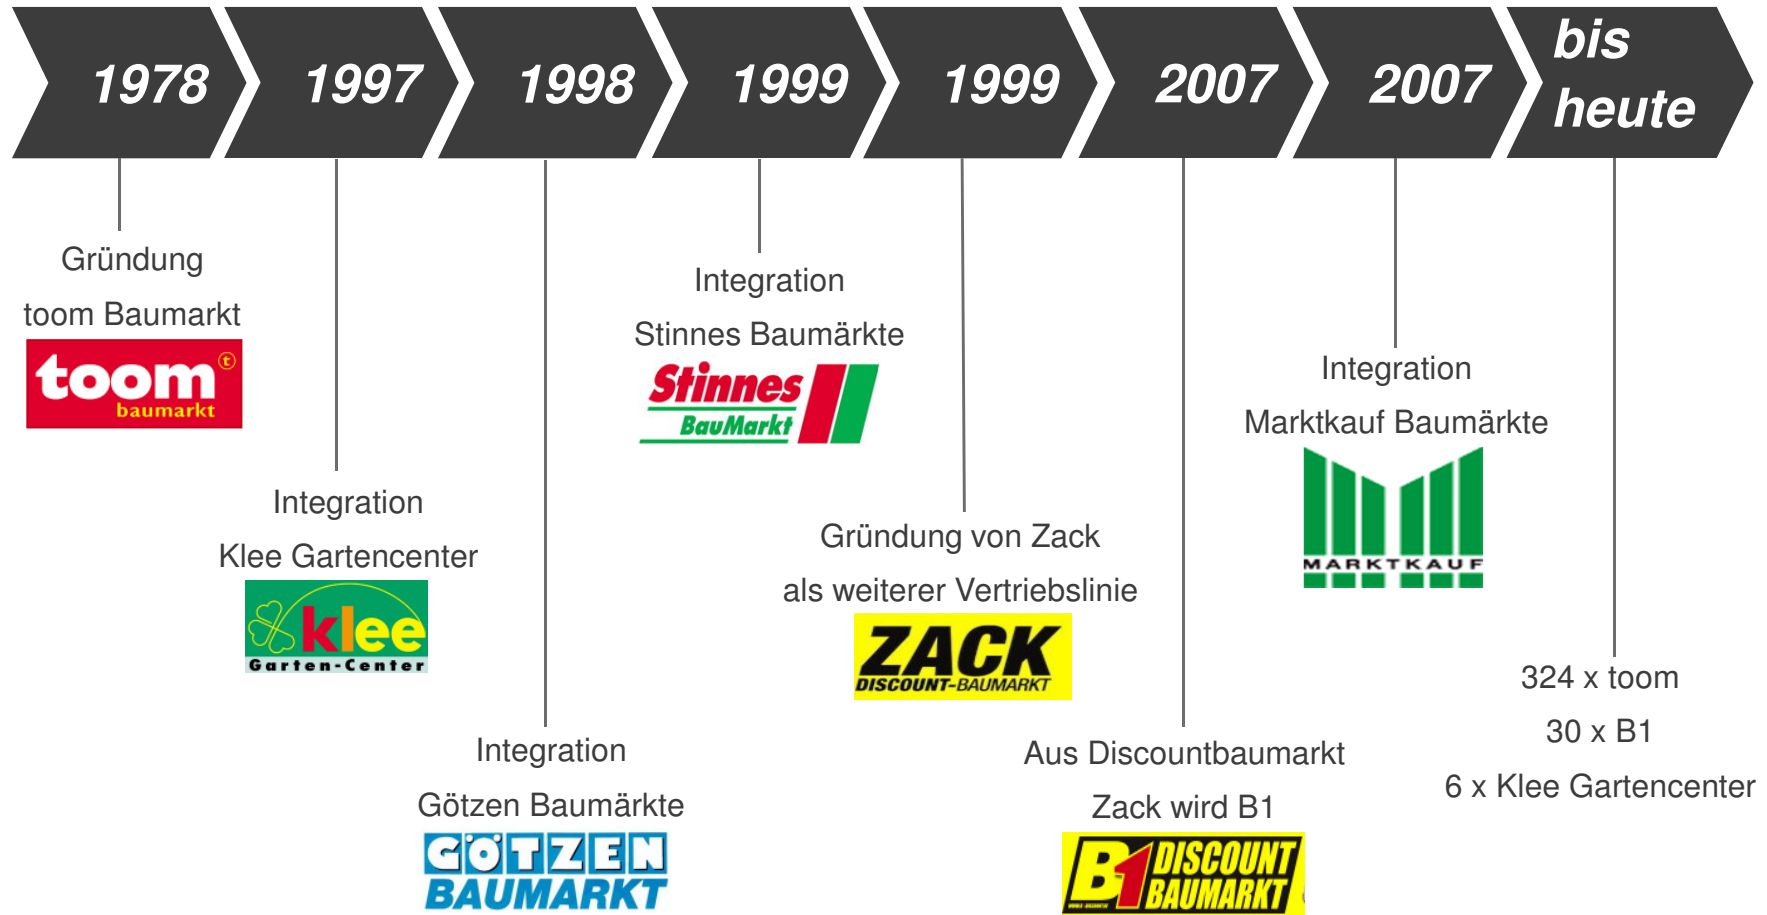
1978

1997

1998

1999

1999

2007

2007

bis heute

Gründung
toom Baumarkt

toom baumarkt

Integration
Klee Gartencenter

klee Garten-Center

Integration
Götzen Baumärkte

GÖTZEN BAUMARKT

Integration
Stinnes Baumärkte

Stinnes BauMarkt

Gründung von Zack
als weiterer Vertriebslinie

ZACK DISCOUNT-BAUMARKT

Aus Discountbaumarkt
Zack wird B1

B1 DISCOUNT BAUMARKT

Integration
Marktkauf Baumärkte

MARKTKAUF

324 x toom
30 x B1
6 x Klee Gartencenter